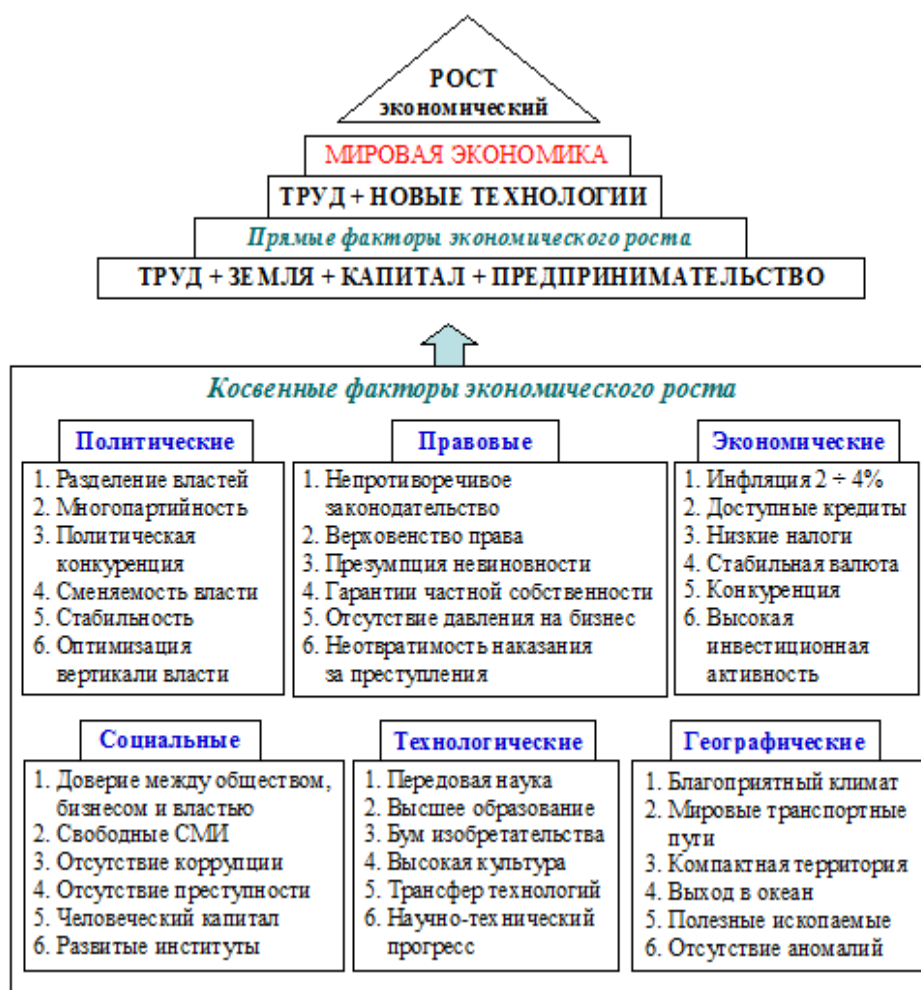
РОСТ
экономический

МИРОВАЯ ЭКОНОМИКА

ТРУД + НОВЫЕ ТЕХНОЛОГИИ

Прямые факторы экономического роста

ТРУД + ЗЕМЛЯ + КАПИТАЛ + ПРЕДПРИНИМАТЕЛЬСТВО

Косвенные факторы экономического роста

Политические
1. Разделение властей
2. Многопартийность
3. Политическая конкуренция
4. Сменяемость власти
5. Стабильность
6. Оптимизация вертикали власти

Правовые
1. Непротиворечивое законодательство
2. Верховенство права
3. Презумпция невиновности
4. Гарантии частной собственности
5. Отсутствие давления на бизнес
6. Неотвратимость наказания за преступления

Экономические
1. Инфляция 2 ÷ 4%
2. Доступные кредиты
3. Низкие налоги
4. Стабильная валюта
5. Конкуренция
6. Высокая инвестиционная активность

Социальные
1. Доверие между обществом, бизнесом и властью
2. Свободные СМИ
3. Отсутствие коррупции
4. Отсутствие преступности
5. Человеческий капитал
6. Развитые институты

Технологические
1. Передовая наука
2. Высшее образование
3. Бум изобретательства
4. Высокая культура
5. Трансфер технологий
6. Научно-технический прогресс

Географические
1. Благоприятный климат
2. Мировые транспортные пути
3. Компактная территория
4. Выход в океан
5. Полезные ископаемые
6. Отсутствие аномалий